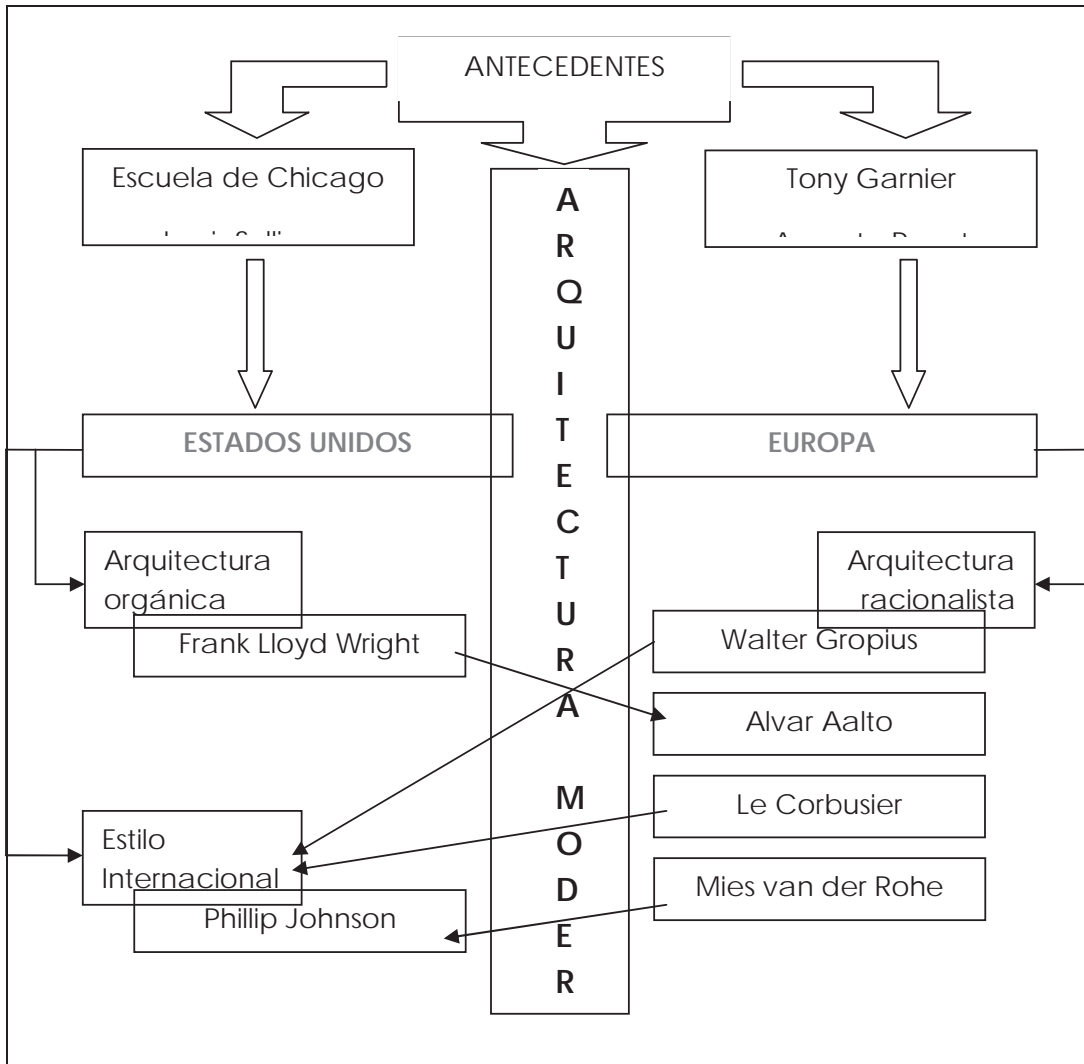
ANTECEDENTES

Escuela de Chicago

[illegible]

A
R
Q
U
I
T
E
C
T
U
R
A

M
O
D
E
R

Tony Garnier

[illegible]

ESTADOS UNIDOS

EUROPA

Arquitectura orgánica

Arquitectura racionalista

Frank Lloyd Wright

Walter Gropius

Alvar Aalto

Le Corbusier

Estilo Internacional

Mies van der Rohe

Phillip Johnson